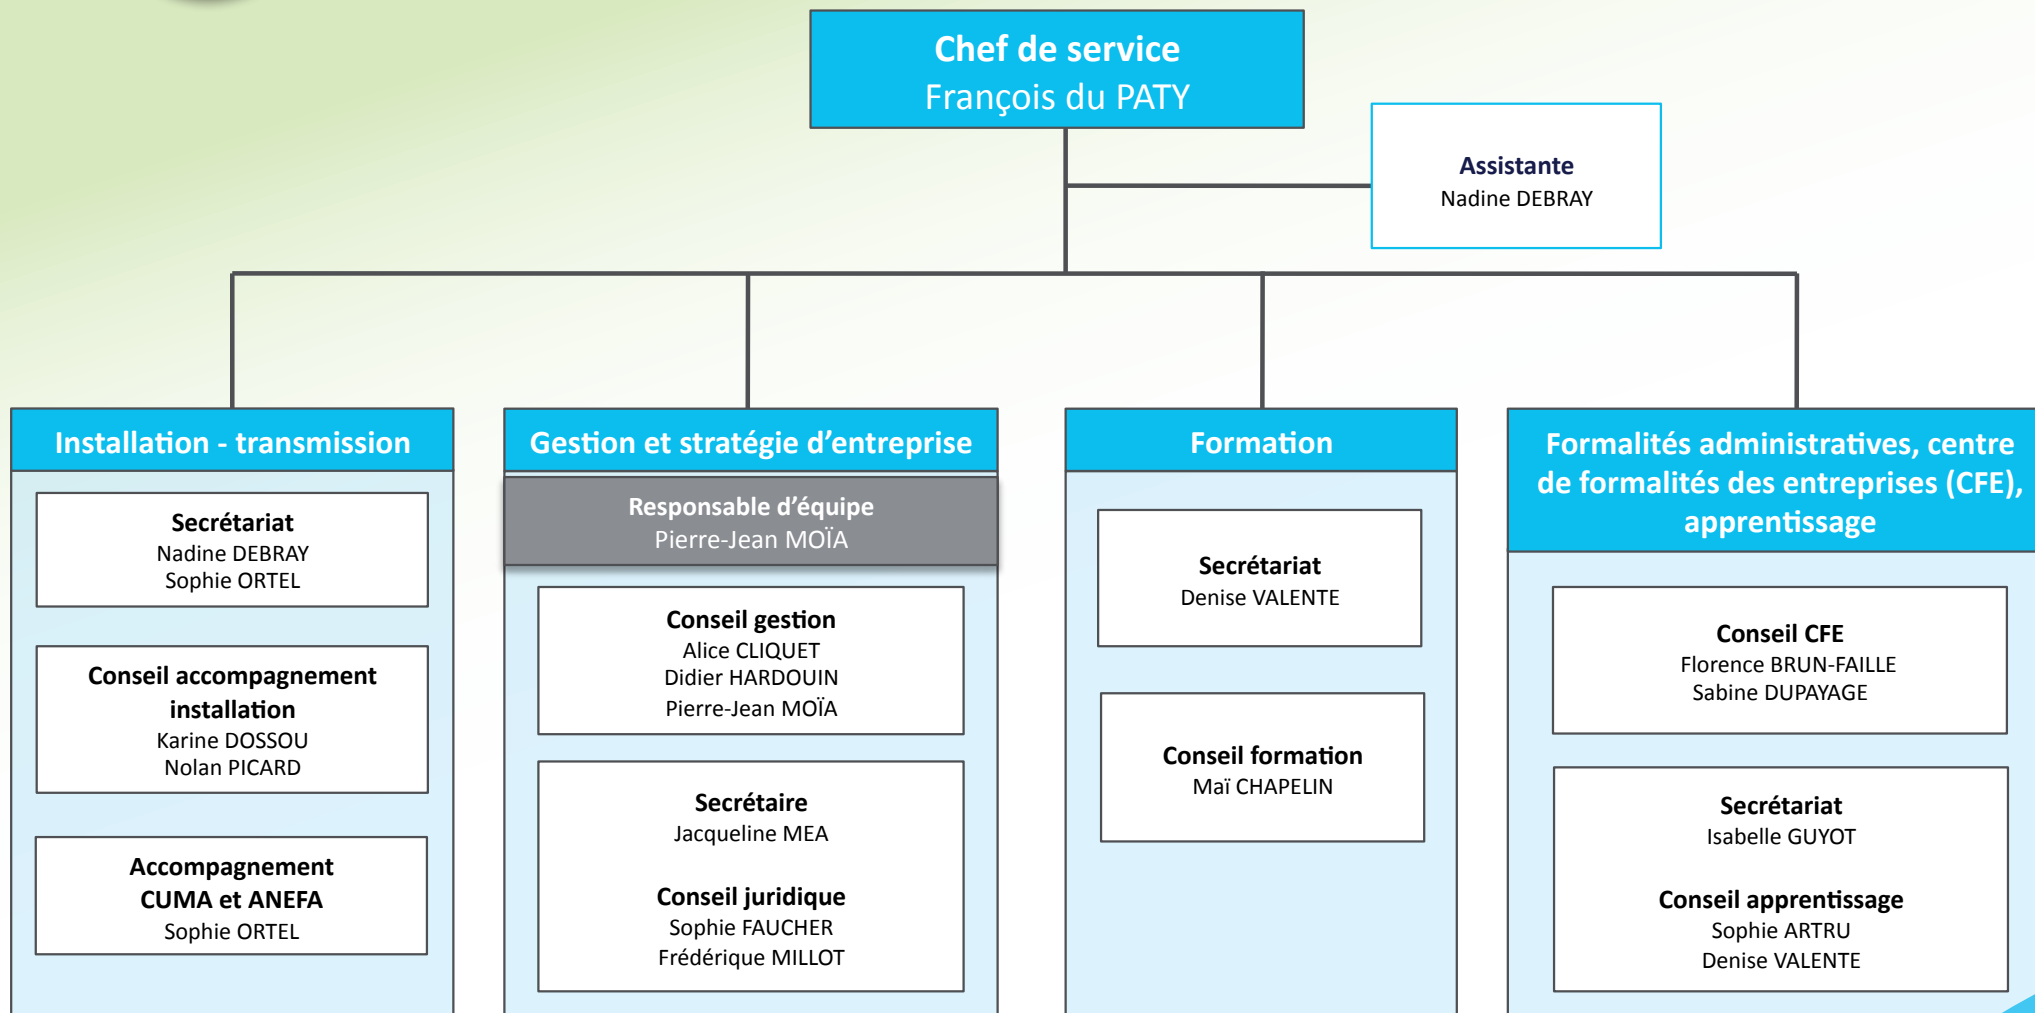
Chef de service
François du PATY

Assistante
Nadine DEBRAY

Installation - transmission

Secrétariat
Nadine DEBRAY
Sophie ORTEL

Conseil accompagnement installation
Karine DOSSOU
Nolan PICARD

Accompagnement CUMA et ANEFA
Sophie ORTEL

Gestion et stratégie d’entreprise

Responsable d’équipe
Pierre-Jean MOÏA

Conseil gestion
Alice CLIQUET
Didier HARDOUIN
Pierre-Jean MOÏA

Secrétaire
Jacqueline MEA

Conseil juridique
Sophie FAUCHER
Frédérique MILLOT

Formation

Secrétariat
Denise VALENTE

Conseil formation
Maï CHAPELIN

Formalités administratives, centre de formalités des entreprises (CFE), apprentissage

Conseil CFE
Florence BRUN-FAILLE
Sabine DUPAYAGE

Secrétariat
Isabelle GUYOT

Conseil apprentissage
Sophie ARTRU
Denise VALENTE